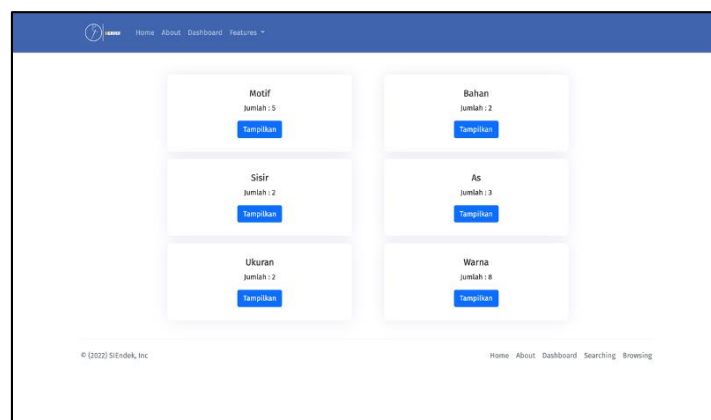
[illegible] Home About Dashboard Features ▾

Motif
Jumlah : 5
Tampilkan

Bahan
Jumlah : 2
Tampilkan

Sisir
Jumlah : 2
Tampilkan

As
Jumlah : 3
Tampilkan

Ukuran
Jumlah : 2
Tampilkan

Warna
Jumlah : 8
Tampilkan

© (2022) SIEndek, Inc

Home About Dashboard Searching Browsing